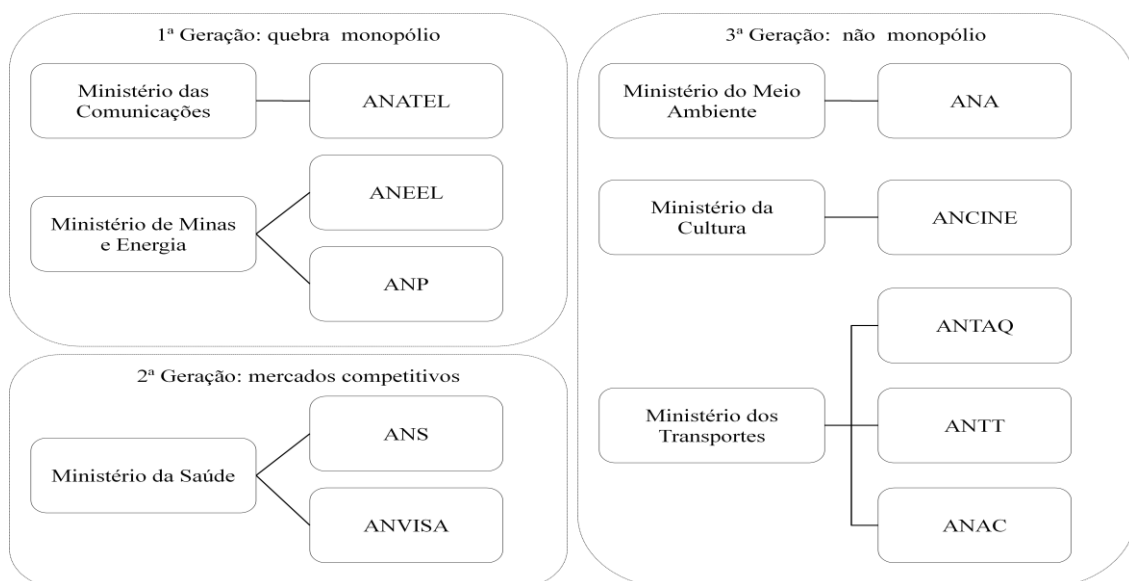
1ª Geração: quebra monopólio

Ministério das Comunicações

ANATEL

Ministério de Minas e Energia

ANEEL

ANP

2ª Geração: mercados competitivos

Ministério da Saúde

ANS

ANVISA

3ª Geração: não monopólio

Ministério do Meio Ambiente

ANA

Ministério da Cultura

ANCINE

Ministério dos Transportes

ANTAQ

ANTT

ANAC